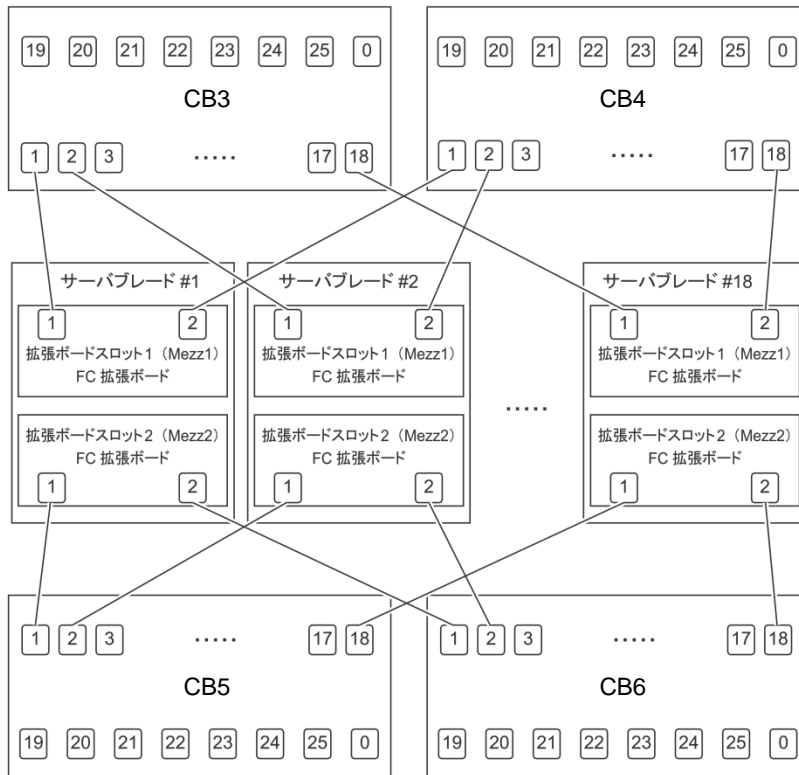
19 20 21 22 23 24 25 0
CB3
1 2 3 ..... 17 18

19 20 21 22 23 24 25 0
CB4
1 2 3 ..... 17 18

サーバブレード #1
1 2
拡張ボードスロット1（Mezz1）
FC 拡張ボード
拡張ボードスロット2（Mezz2）
FC 拡張ボード
1 2

サーバブレード #2
1 2
拡張ボードスロット1（Mezz1）
FC 拡張ボード
拡張ボードスロット2（Mezz2）
FC 拡張ボード
1 2

.....

サーバブレード #18
1 2
拡張ボードスロット1（Mezz1）
FC 拡張ボード
拡張ボードスロット2（Mezz2）
FC 拡張ボード
1 2

1 2 3 ..... 17 18
CB5
19 20 21 22 23 24 25 0

1 2 3 ..... 17 18
CB6
19 20 21 22 23 24 25 0